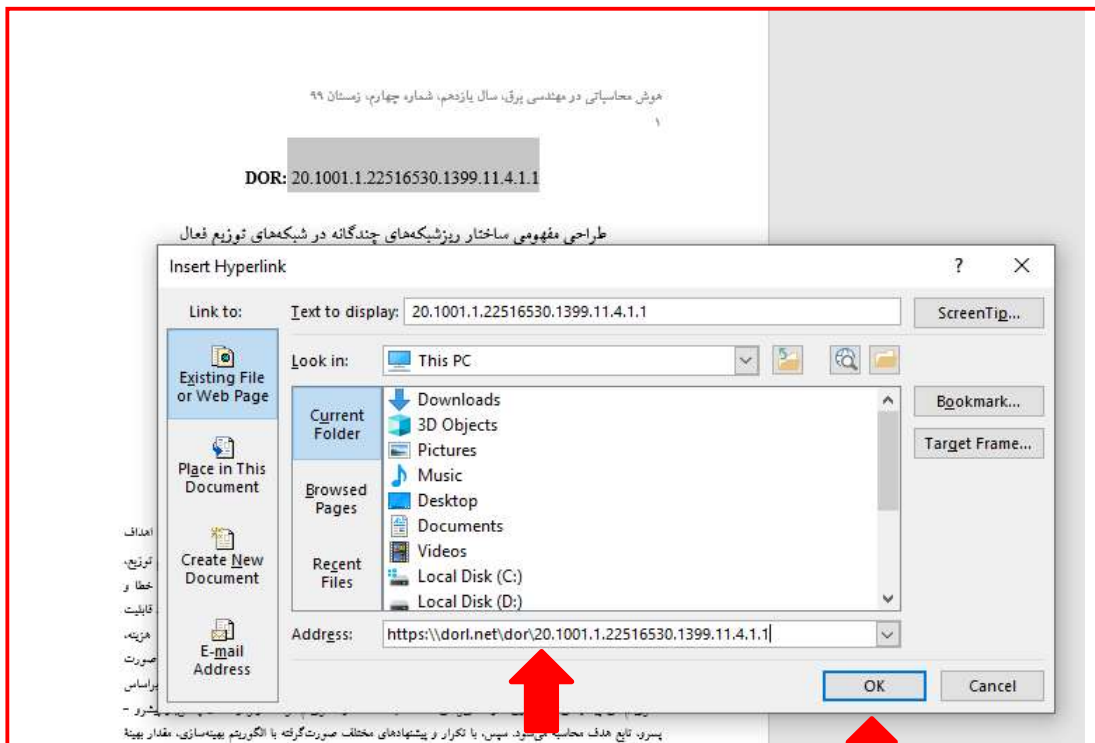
هوش محاسباتی در مهندسی برق، سال یازدهم، شماره چهارم، زمستان ۹۹
۱

DOR: 20.1001.1.22516530.1399.11.4.1.1

طراحی مفهومی ساختار ریزشبکه‌های چندگانه در شبکه‌های توزیع فعال

Insert Hyperlink
?
×

Link to:
Existing File or Web Page
Place in This Document
Create New Document
E-mail Address

Text to display: 20.1001.1.22516530.1399.11.4.1.1
ScreenTip...
Look in: This PC
Current Folder
Browsed Pages
Recent Files
Downloads
3D Objects
Pictures
Music
Desktop
Documents
Videos
Local Disk (C:)
Local Disk (D:)
Bookmark...
Target Frame...
Address: https:\\dorl.net\dor\20.1001.1.22516530.1399.11.4.1.1
OK
Cancel

اهداف
توزیع،
خطا و
قابلیت
هزینه،
صورت
براساس
پیشرو –
پسرو، تابع هدف محاسبه می‌شود. سپس، با تکرار و پیشنهادهای مختلف صورت‌گرفته با الگوریتم بهینه‌سازی، مقدار بهینهٔ